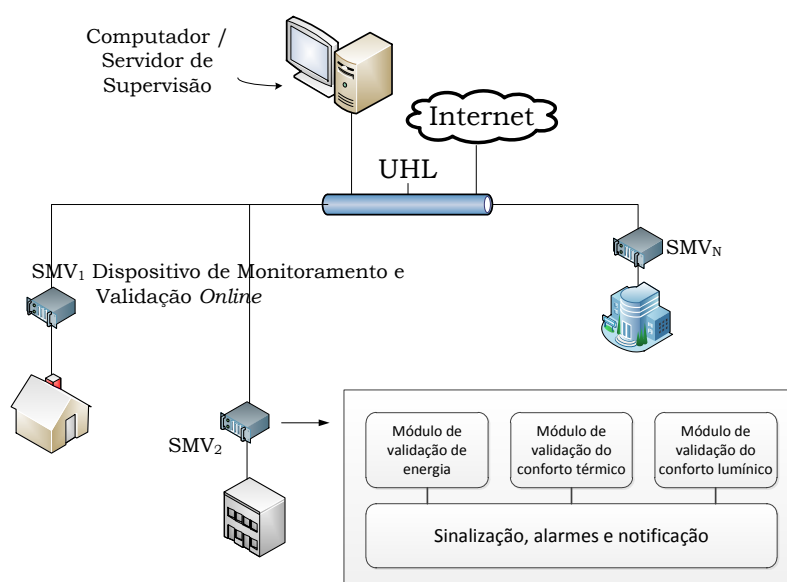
Computador / Servidor de Supervisão

Internet

UHL

SMV$_1$ Dispositivo de Monitoramento e Validação *Online*

SMV$_N$

SMV$_2$

Módulo de validação de energia

Módulo de validação do conforto térmico

Módulo de validação do conforto lumínico

Sinalização, alarmes e notificação